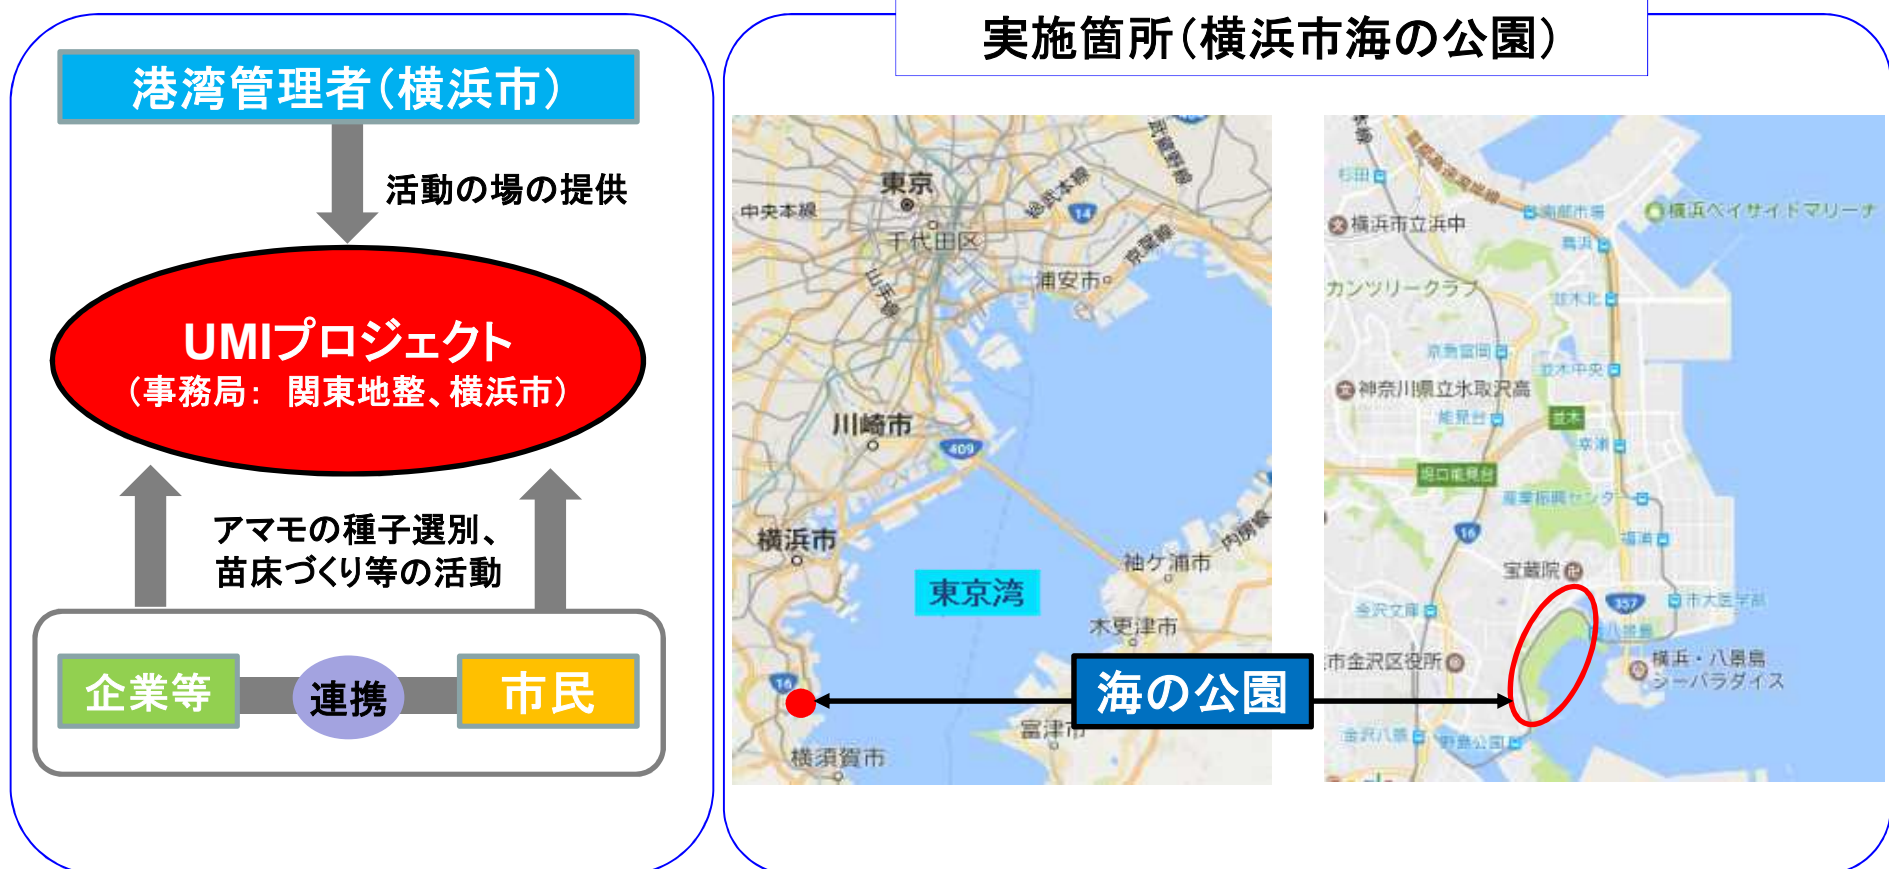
港湾管理者（横浜市）

活動の場の提供

UMIプロジェクト
（事務局：関東地整、横浜市）

アマモの種子選別、
苗床づくり等の活動

企業等

連携

市民

実施箇所（横浜市海の公園）

東京
中央本線
千代田区
浦安市
川崎市
横浜市
東京湾
袖ケ浦市
木更津市
富津市
横須賀市

横浜市立浜中
カンツリークラブ
神奈川県立氷取沢高
宝蔵院
市金沢区役所
横浜・八景島シーパラダイス
横浜ベイサイドマリーナ

海の公園